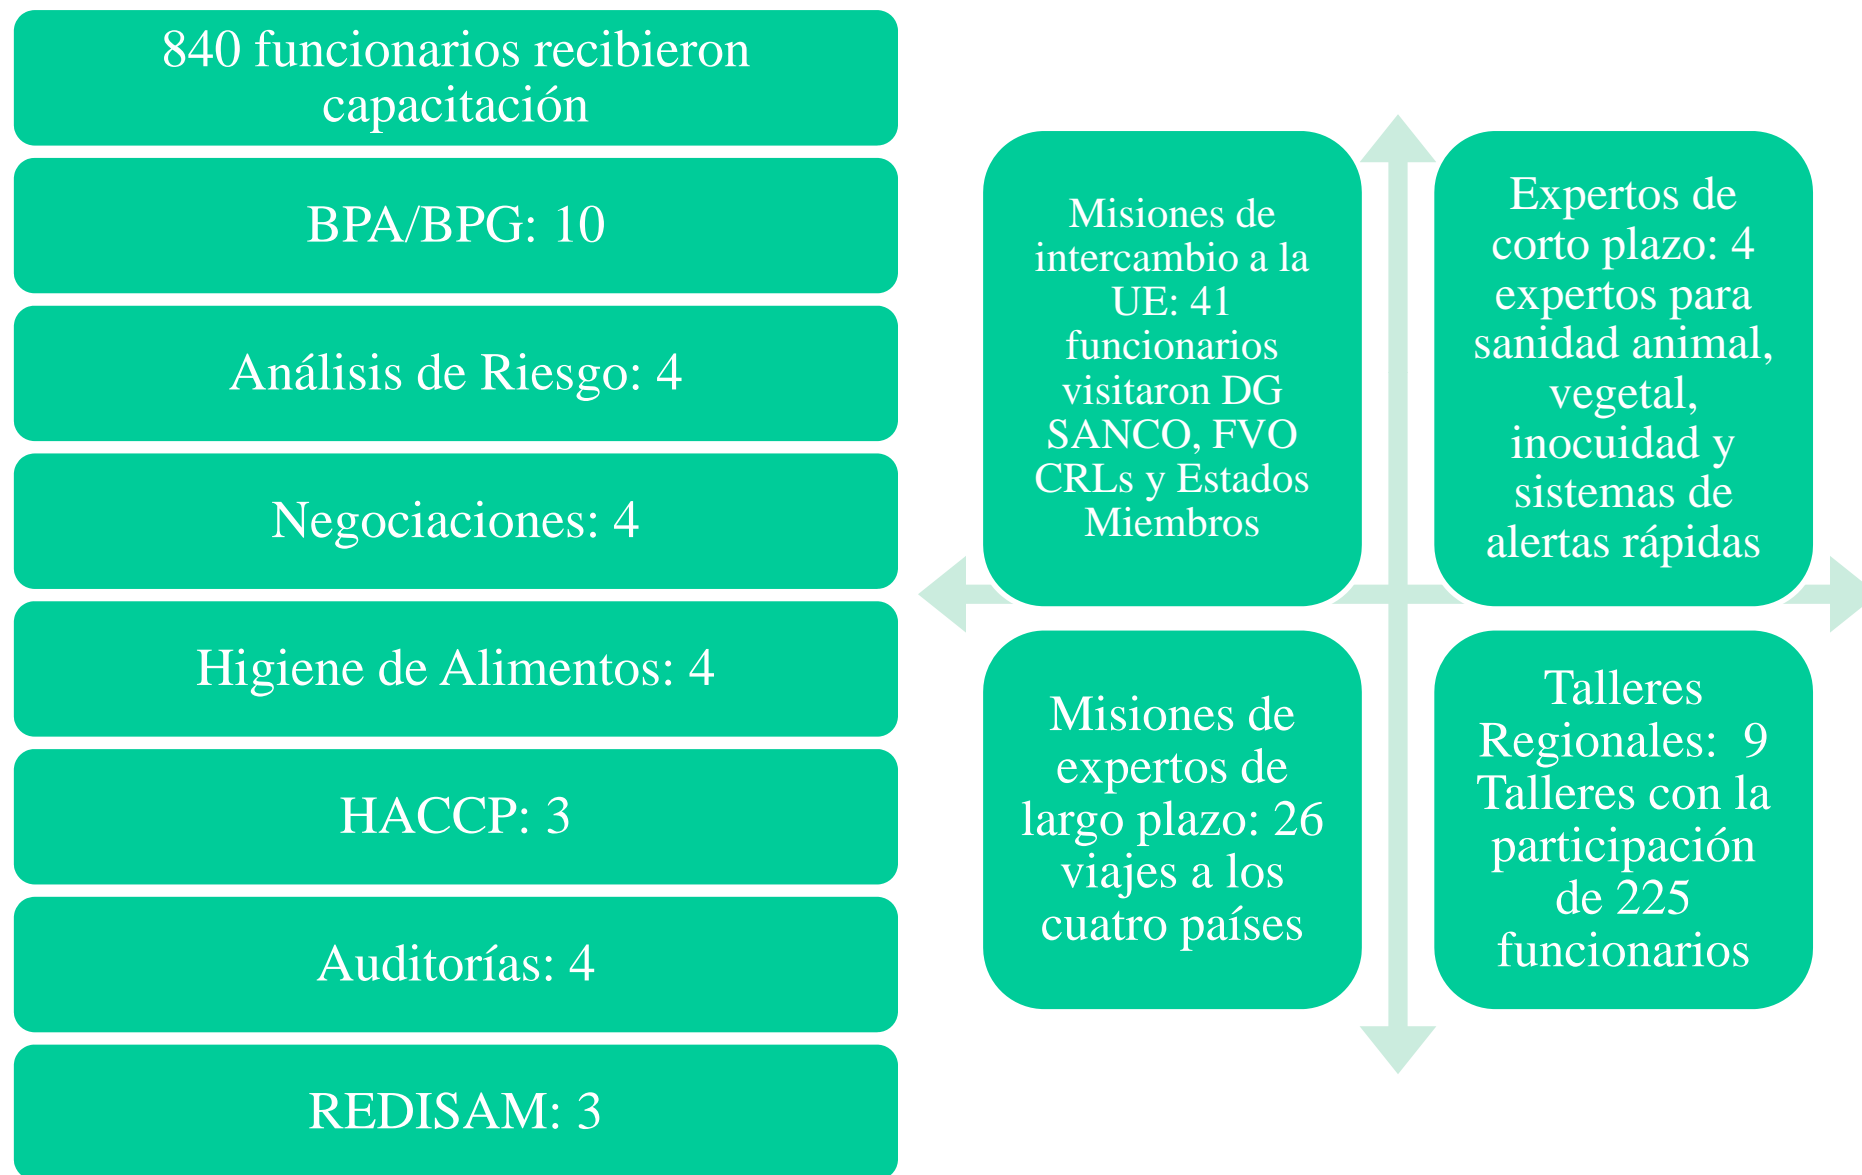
840 funcionarios recibieron capacitación

BPA/BPG: 10

Análisis de Riesgo: 4

Negociaciones: 4

Higiene de Alimentos: 4

HACCP: 3

Auditorías: 4

REDISAM: 3

Misiones de intercambio a la UE: 41 funcionarios visitaron DG SANCO, FVO CRLs y Estados Miembros

Expertos de corto plazo: 4 expertos para sanidad animal, vegetal, inocuidad y sistemas de alertas rápidas

Misiones de expertos de largo plazo: 26 viajes a los cuatro países

Talleres Regionales: 9 Talleres con la participación de 225 funcionarios